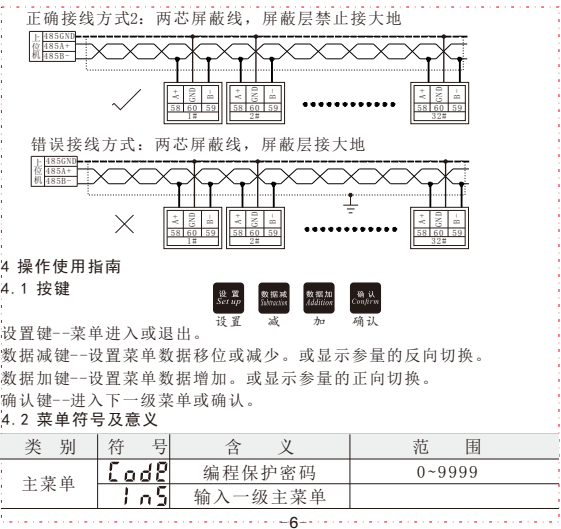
正确接线方式2：两芯屏蔽线，屏蔽层禁止接大地

上位机
485GND
485A+
485B-

A+ GND B-
58 60 59
1#

A+ GND B-
58 60 59
2#

A+ GND B-
58 60 59
32#

错误接线方式：两芯屏蔽线，屏蔽层接大地

上位机
485GND
485A+
485B-

A+ GND B-
58 60 59
1#

A+ GND B-
58 60 59
2#

A+ GND B-
58 60 59
32#

4 操作使用指南

4.1 按键

设置 Set up　数据减 Subtraction　数据加 Addition　确认 Confirm

设置　减　加　确认

设置键--菜单进入或退出。

数据减键--设置菜单数据移位或减少。或显示参量的反向切换。

数据加键--设置菜单数据增加。或显示参量的正向切换。

确认键--进入下一级菜单或确认。

4.2 菜单符号及意义

| 类　别 | 符　号 | 含　义 | 范　围 |
|---|---|---|---|
| 主菜单 | CodE | 编程保护密码 | 0~9999 |
| | InS | 输入一级主菜单 | |

-6-